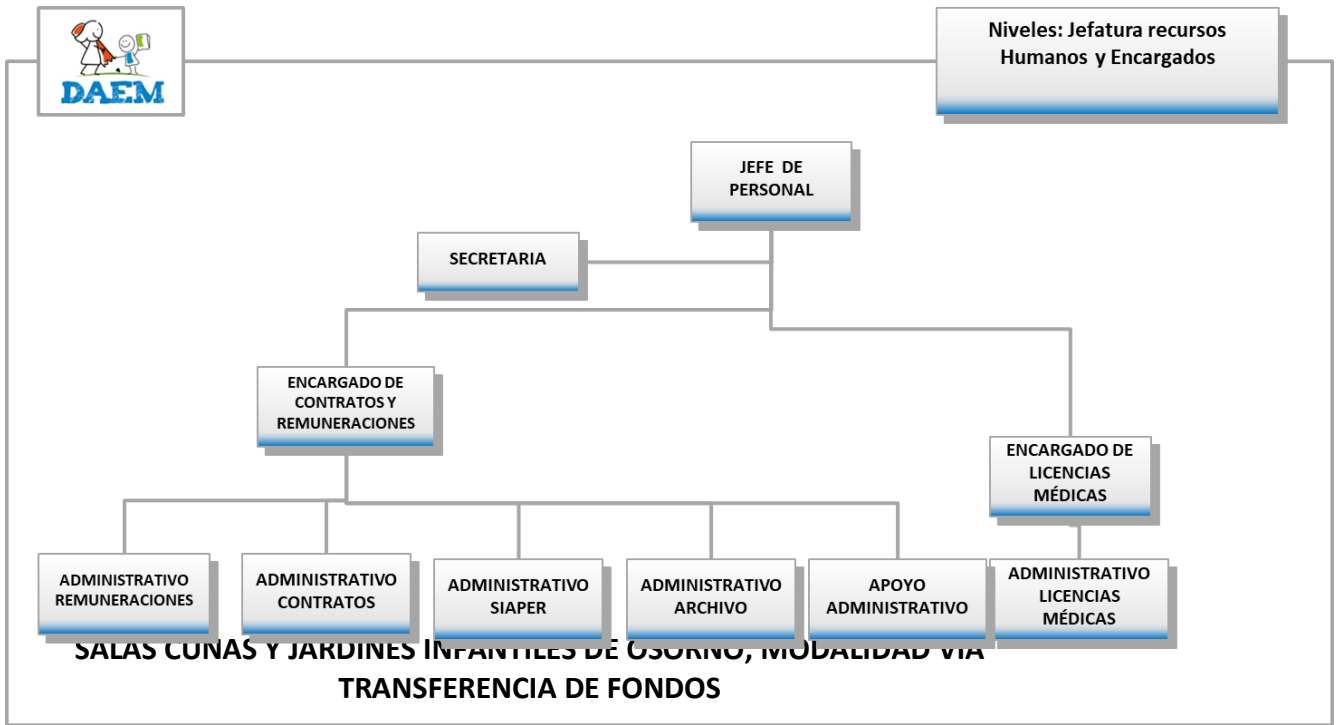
DAEM

Niveles: Jefatura recursos Humanos y Encargados

JEFE DE PERSONAL

SECRETARIA

ENCARGADO DE CONTRATOS Y REMUNERACIONES

ENCARGADO DE LICENCIAS MÉDICAS

ADMINISTRATIVO REMUNERACIONES

ADMINISTRATIVO CONTRATOS

ADMINISTRATIVO SIAPER

ADMINISTRATIVO ARCHIVO

APOYO ADMINISTRATIVO

ADMINISTRATIVO LICENCIAS MÉDICAS

SALAS CUNAS Y JARDINES INFANTILES DE OSORNO, MODALIDAD VIA TRANSFERENCIA DE FONDOS